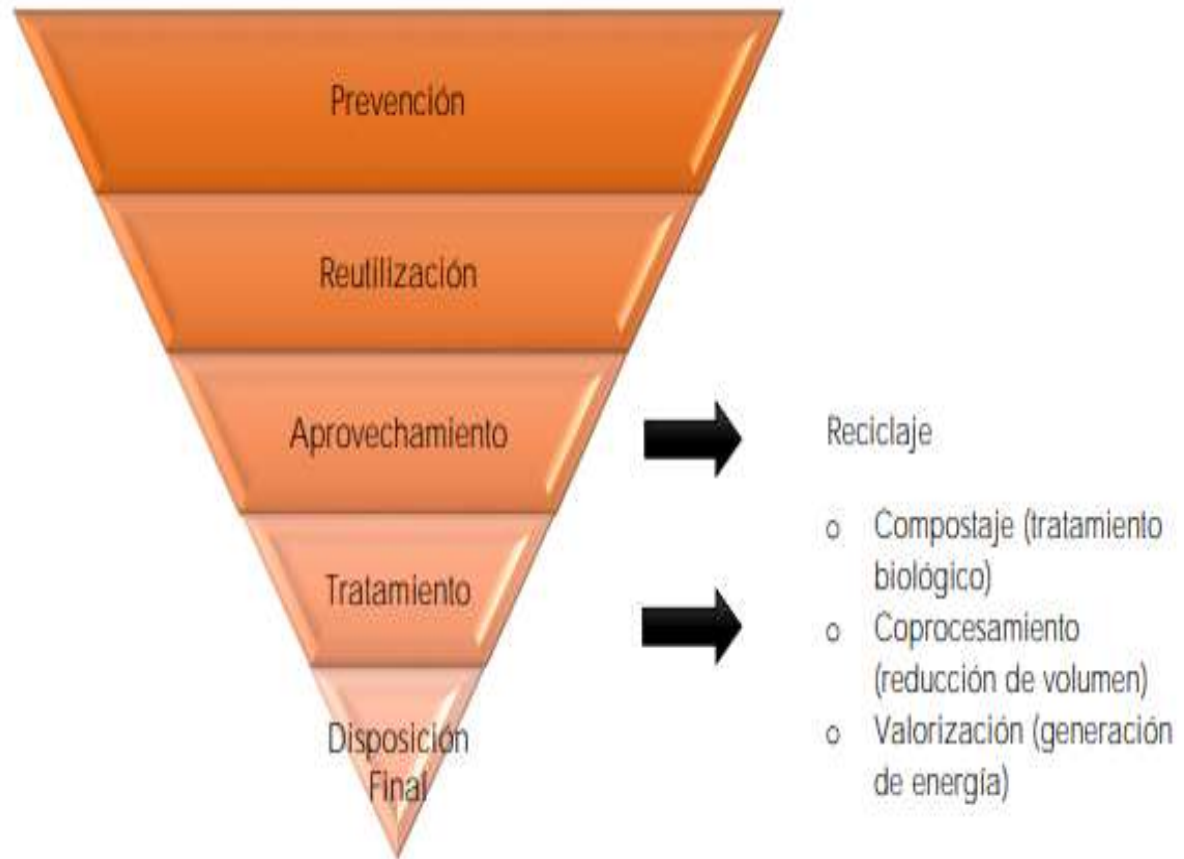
Prevención

Reutilización

Aprovechamiento

Tratamiento

Disposición Final

Reciclaje

- Compostaje (tratamiento biológico)
- Coprocesamiento (reducción de volumen)
- Valorización (generación de energía)